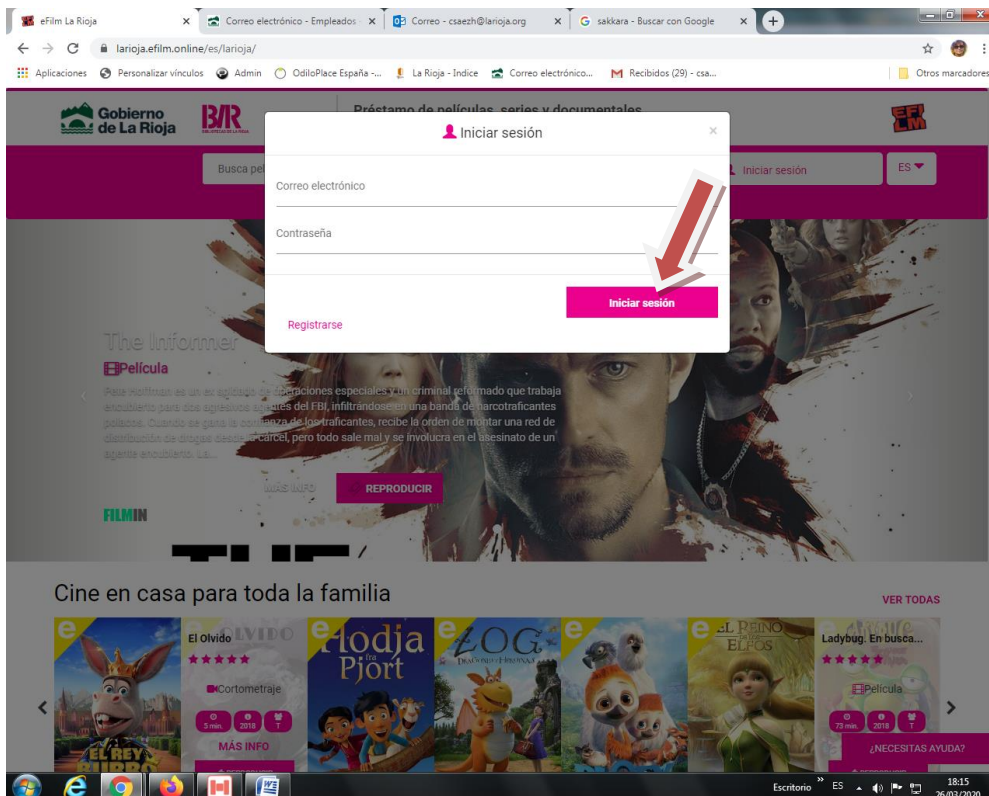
eFilm La Rioja
Correo electrónico - Empleados
Correo - csaezh@larioja.org
sakkara - Buscar con Google

larioja.efilm.online/es/larioja/

Aplicaciones  Personalizar vínculos  Admin  OdiloPlace España -...  La Rioja - Indice  Correo electrónico...  Recibidos (29) - csa...  Otros marcadores

Gobierno de La Rioja
BR
Préstamo de películas, series y documentales
Busca pel
Iniciar sesión
ES

Iniciar sesión
Correo electrónico
Contraseña
Iniciar sesión
Registrarse

The Informer
Película
Pete Hoffman es un ex agente de operaciones especiales y un criminal reformado que trabaja encubierto para dos agresivos agentes del FBI, infiltrándose en una banda de narcotraficantes polacos. Cuando se gana la confianza de los traficantes, recibe la orden de montar una red de distribución de drogas desde la cárcel, pero todo sale mal y se involucra en el asesinato de un agente encubierto. La...
MÁS INFO
REPRODUCIR
FILMIN

Cine en casa para toda la familia
VER TODAS
El Olvido
Cortometraje
5 min. 2018 T
MÁS INFO
Hodja fra Pjort
ZOG
EL REINO DE LOS ELFOS
Ladybug. En busca...
Película
73 min. 2018 T
EL REY BURRO
¿NECESITAS AYUDA?

Escritorio ES 18:15 26/03/2020